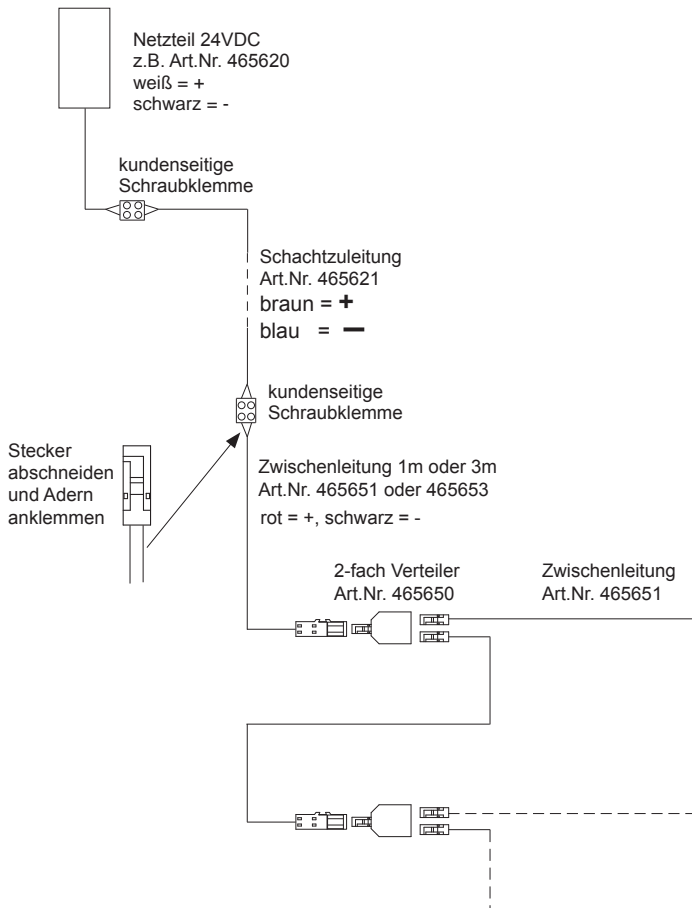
Netzteil 24VDC
z.B. Art.Nr. 465620
weiß = +
schwarz = -

kundenseitige
Schraubklemme

Schachtzuleitung
Art.Nr. 465621
braun = +
blau = −

kundenseitige
Schraubklemme

Stecker
abschneiden
und Adern
anklemmen

Zwischenleitung 1m oder 3m
Art.Nr. 465651 oder 465653
rot = +, schwarz = -

2-fach Verteiler
Art.Nr. 465650

Zwischenleitung
Art.Nr. 465651